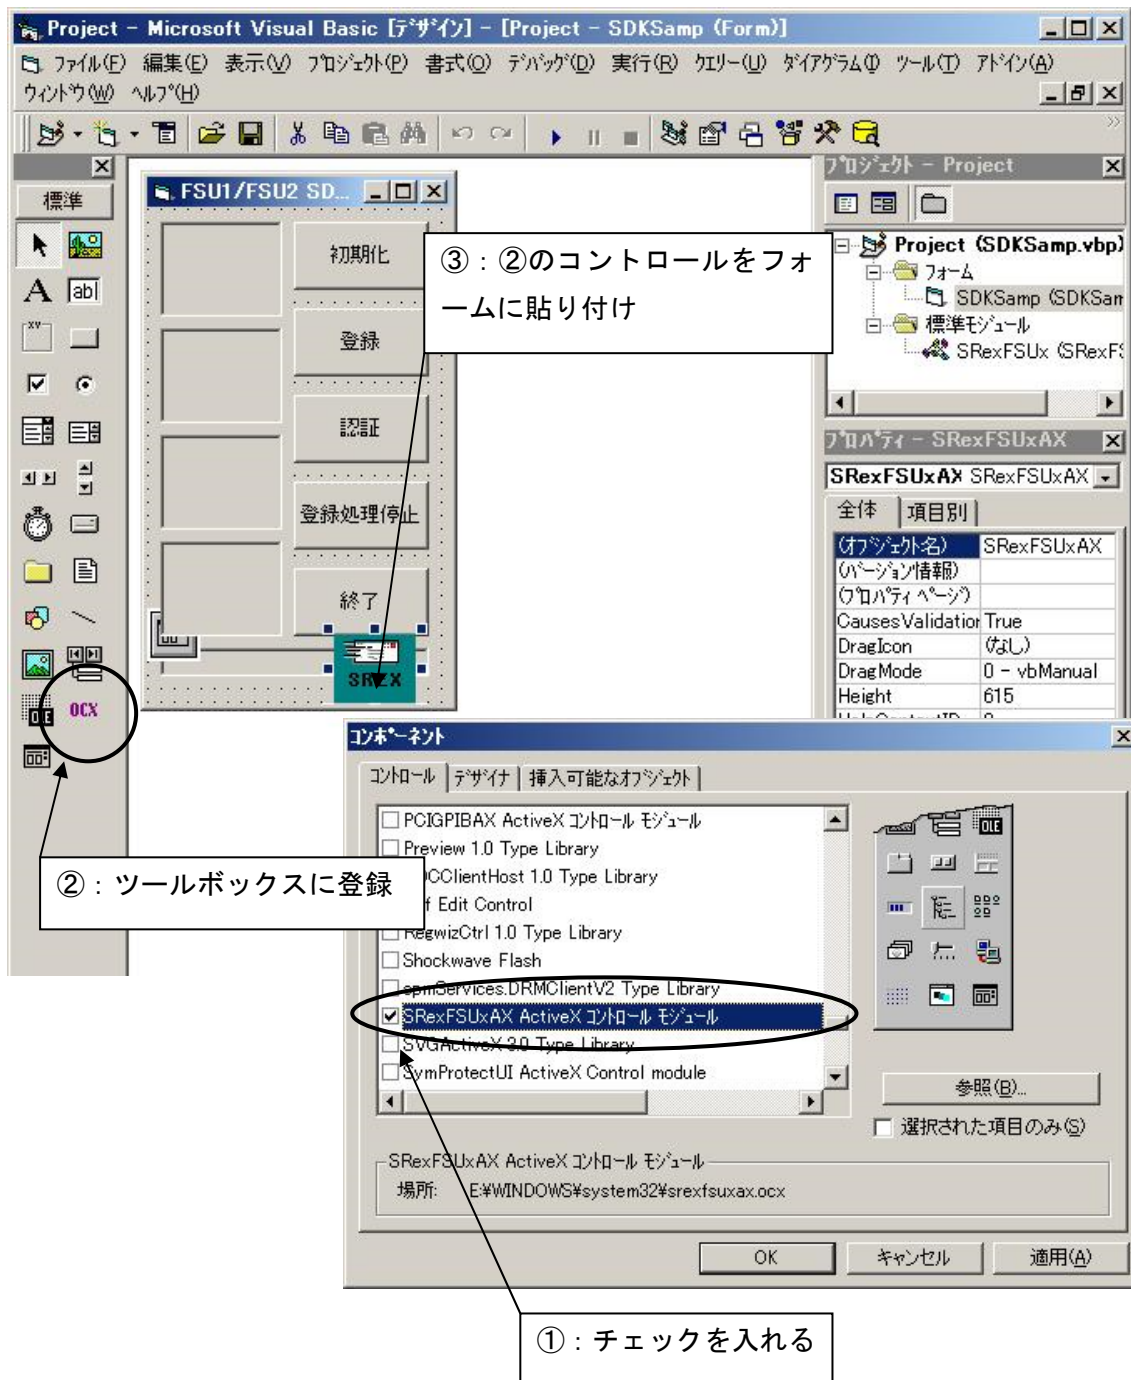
Project - Microsoft Visual Basic [デザイン] - [Project - SDKSamp (Form)]

ファイル(F) 編集(E) 表示(V) プロジェクト(P) 書式(O) デバッグ(D) 実行(R) クエリー(U) ダイアグラム(I) ツール(T) アドイン(A) ウィンドウ(W) ヘルプ(H)

標準

OCX

FSU1/FSU2 SD...

初期化

登録

認証

登録処理停止

終了

SREX

③：②のコントロールをフォームに貼り付け

プロジェクト - Project

Project (SDKSamp.vbp)
フォーム
SDKSamp (SDKSam
標準モジュール
SRexFSUx (SRexF

プロパティ - SRexFSUxAX

SRexFSUxAX SRexFSUxAX

全体 | 項目別

| (オブジェクト名) | SRexFSUxAX |
|---|---|
| (バージョン情報) | |
| (プロパティ ページ) | |
| CausesValidatior | True |
| DragIcon | (なし) |
| DragMode | 0 - vbManual |
| Height | 615 |

コンポーネント

コントロール | デザイナ | 挿入可能なオブジェクト

PCIGPIBAX ActiveX コントロール モジュール
Preview 1.0 Type Library
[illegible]CClientHost 1.0 Type Library
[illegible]f Edit Control
RegwizCtrl 1.0 Type Library
Shockwave Flash
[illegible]Services.DRMClientV2 Type Library
SRexFSUxAX ActiveX コントロール モジュール
SVGActiveX 3.0 Type Library
SymProtectUI ActiveX Control module

②：ツールボックスに登録

参照(B)...

選択された項目のみ(S)

SRexFSUxAX ActiveX コントロール モジュール
場所: E:¥WINDOWS¥system32¥srexfsuxax.ocx

OK キャンセル 適用(A)

①：チェックを入れる